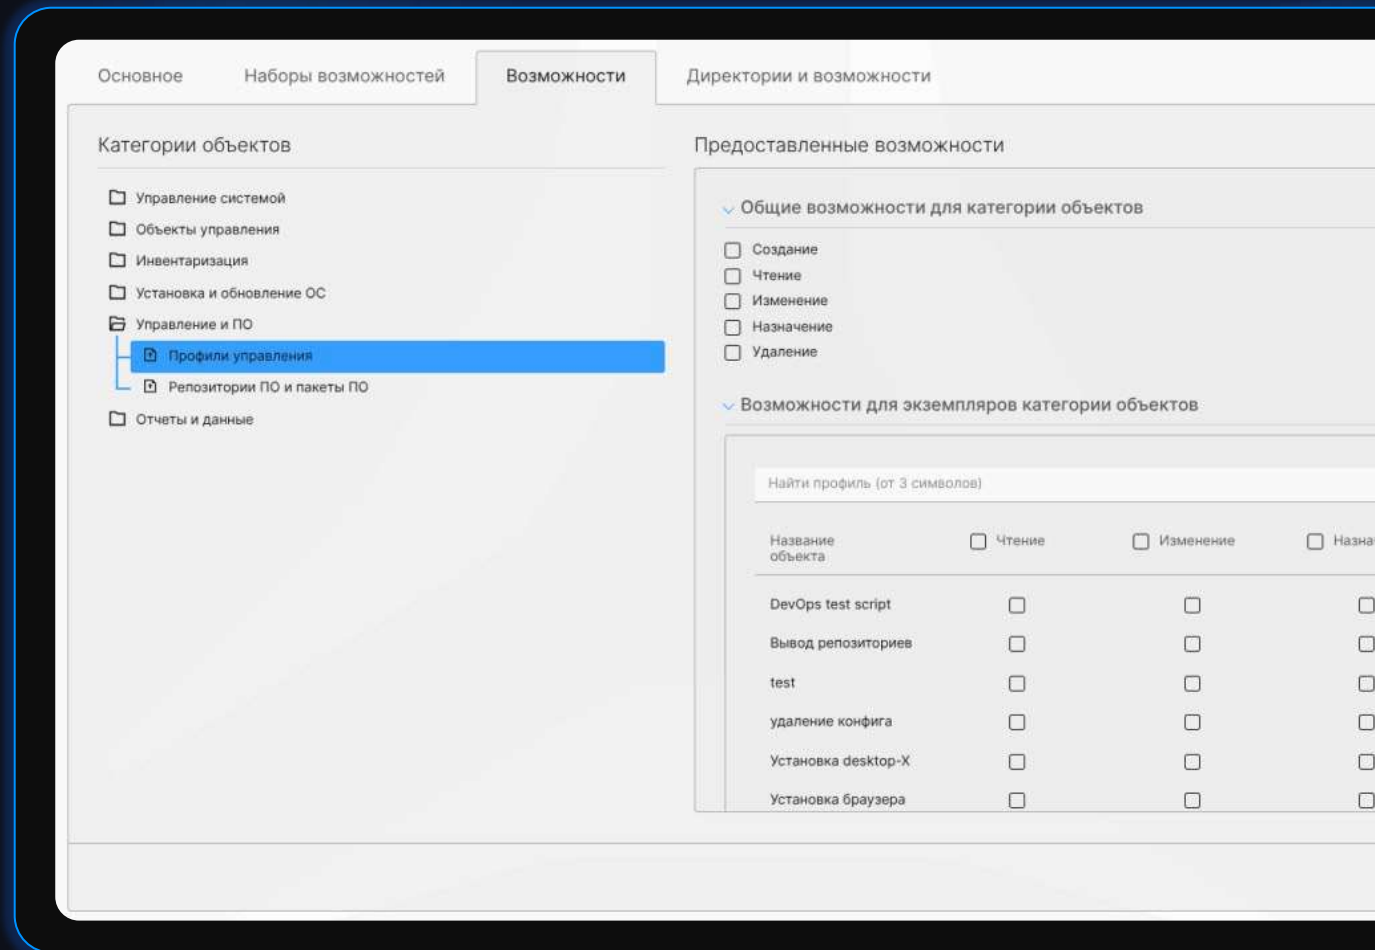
Основное Наборы возможностей Возможности Директории и возможности

Категории объектов

Управление системой
Объекты управления
Инвентаризация
Установка и обновление ОС
Управление и ПО
Профили управления
Репозитории ПО и пакеты ПО
Отчеты и данные

Предоставленные возможности

Общие возможности для категории объектов

Создание
Чтение
Изменение
Назначение
Удаление

Возможности для экземпляров категории объектов

Найти профиль (от 3 символов)

| Название объекта | Чтение | Изменение | Назна |
|---|---|---|---|
| DevOps test script | | | |
| Вывод репозиториев | | | |
| test | | | |
| удаление конфига | | | |
| Установка desktop-X | | | |
| Установка браузера | | | |